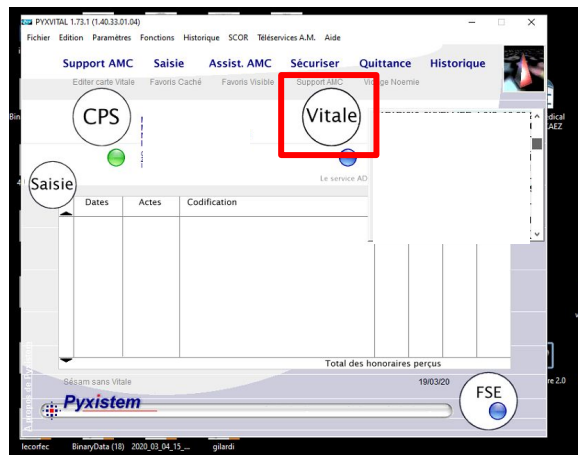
PYXVITAL 1.73.1 (1.40.33.01.04)
Fichier Edition Paramètres Fonctions Historique SCOR Téléservices A.M. Aide

Support AMC Saisie Assist. AMC Sécuriser Quittance Historique
Editer carte Vitale Favoris Caché Favoris Visible Support AMC Vitrage Noemie

CPS
Vitale
Le service AD
Saisie

| Dates | Actes | Codification |
|---|---|---|

Total des honoraires perçus

Sésam sans Vitale
19/03/20
FSE
Pyxistem

Bin
edical
LAEZ
re 2.0
lecorfec BinaryData (18) 2020_03_04_15_... gilardi